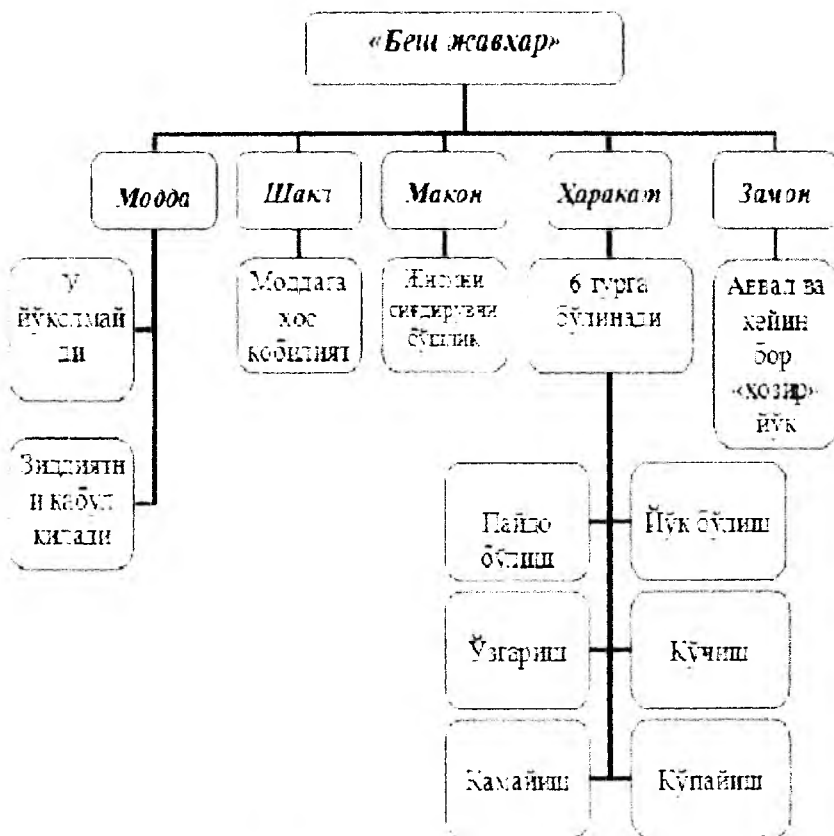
«Беш жавхар»

Модда

Шакл

Макон

Харакат

Замон

У йўколмайди

Зиддиятни кабул килади

Моддага хос кайфият

Жисмни сиғдирувчи бўшлик

6 турга бўлинади

Аввал ва кейин бор «хозир» йўк

Пайдо бўлиш

Йўк бўлиш

Ўзгариш

Кўчиш

Камайиш

Кўпайиш